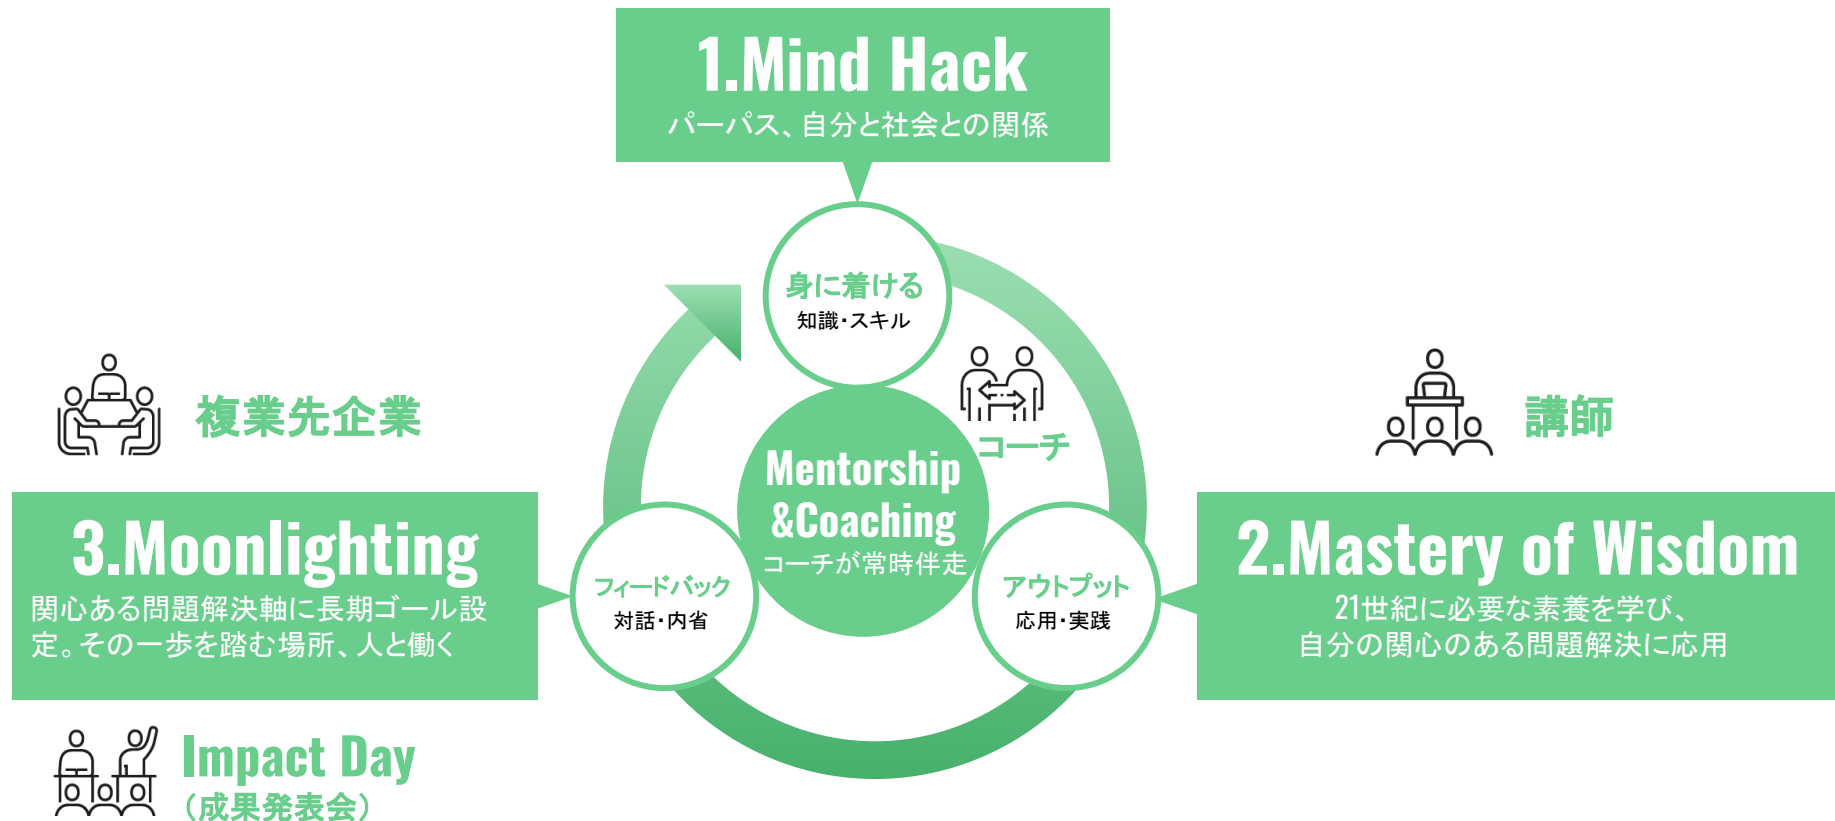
1.Mind Hack
パーパス、自分と社会との関係

身に着ける
知識・スキル

複業先企業

コーチ

講師

3.Moonlighting
関心ある問題解決軸に長期ゴール設定。その一歩を踏む場所、人と働く

Mentorship &Coaching
コーチが常時伴走

フィードバック
対話・内省

アウトプット
応用・実践

2.Mastery of Wisdom
21世紀に必要な素養を学び、自分の関心のある問題解決に応用

Impact Day
（成果発表会）